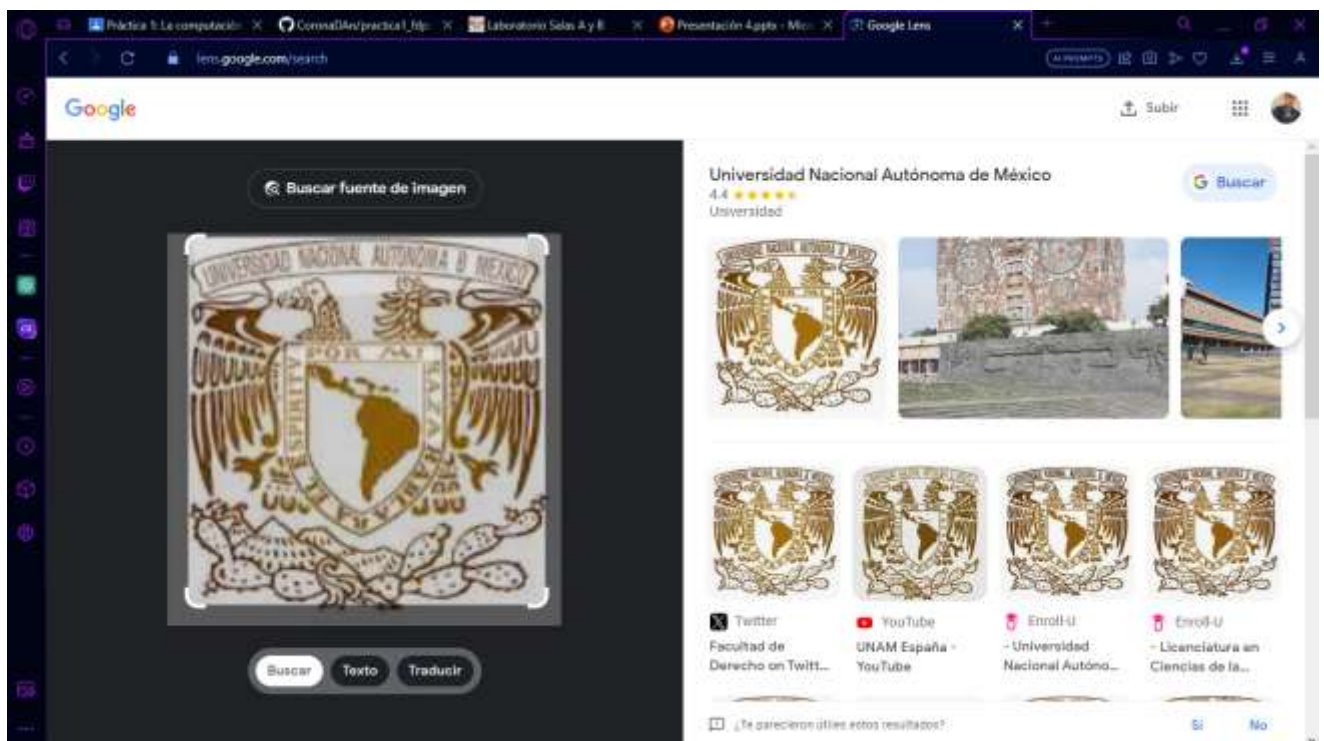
Práctica 1: La computació ×
CoronaDAn/practica1_fdp ×
Laboratorio Salas A y B ×
Presentación 4.pptx - Mic ×
Google Lens ×

lens.google.com/search

Google

Subir

Buscar fuente de imagen

UNIVERSIDAD NACIONAL AUTONOMA DE MEXICO
POR MI RAZA HABLARA EL ESPIRITU

Buscar
Texto
Traducir

Universidad Nacional Autónoma de México
4.4 ★★★★★
Universidad

Buscar

Twitter
Facultad de Derecho on Twitt...

YouTube
UNAM España - YouTube

Enroll-U
- Universidad Nacional Autóno...

Enroll-U
- Licenciatura en Ciencias de la...

¿Te parecieron útiles estos resultados?

Sí
No